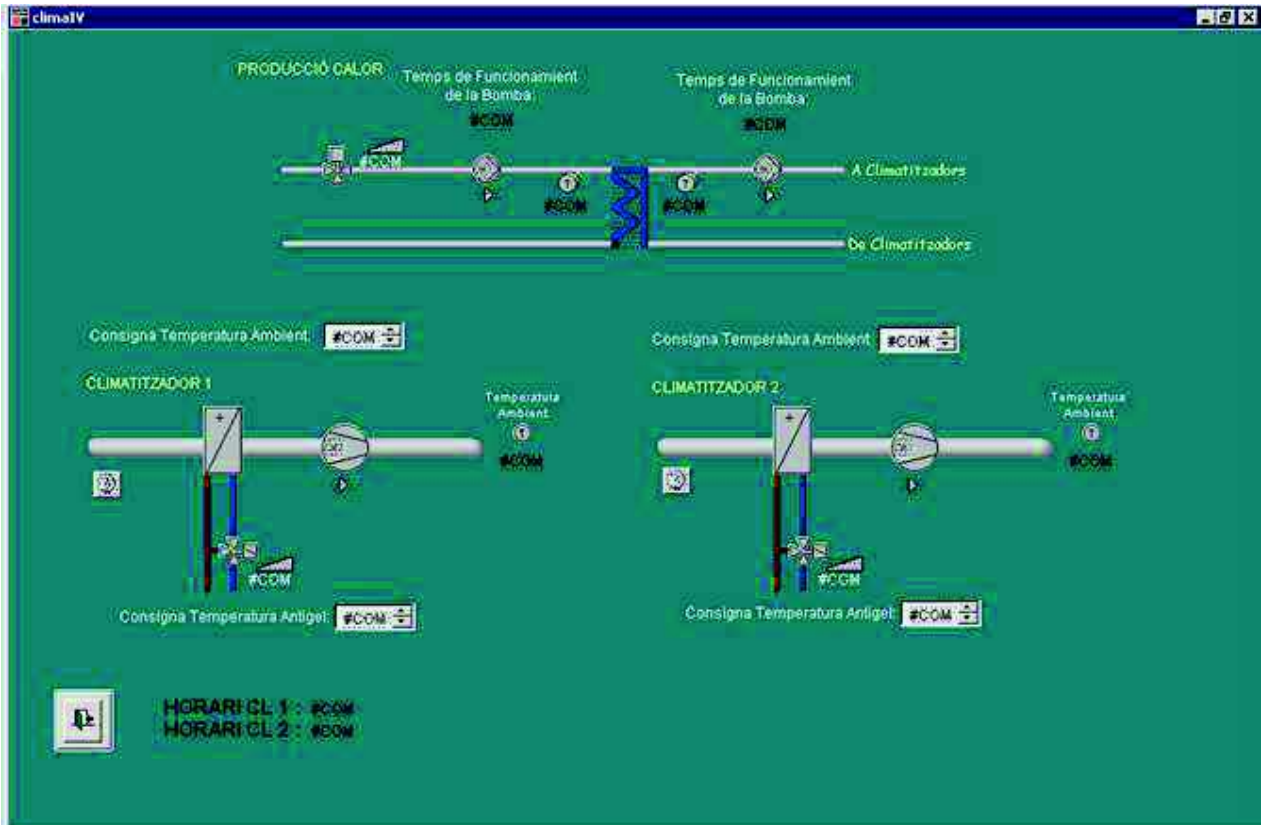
climaIV

PRODUCCIÓ CALOR

Temps de Funcionamient de la Bomba:
#COM

Temps de Funcionamient de la Bomba:
#COM

#COM

T
#COM

T
#COM

A Climatitzadors

De Climatitzadors

Consigna Temperatura Ambient: #COM

Consigna Temperatura Ambient: #COM

CLIMATITZADOR 1

Temperatura Ambient
T
#COM

CLIMATITZADOR 2

Temperatura Ambient
T
#COM

#COM

#COM

Consigna Temperatura Antigel: #COM

Consigna Temperatura Antigel: #COM

HORARI CL 1 : #COM
HORARI CL 2 : #COM